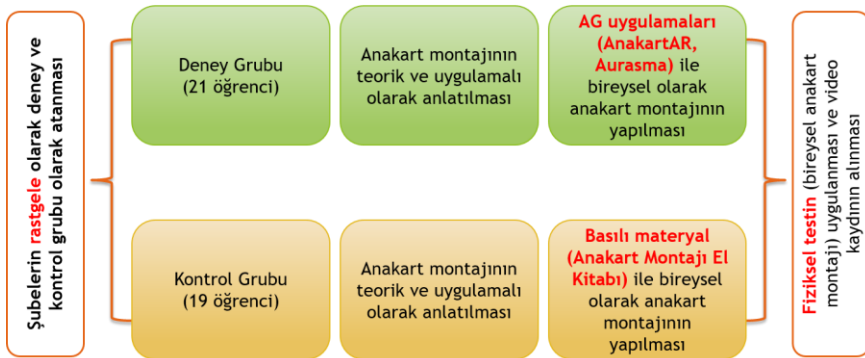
Şubelerin rastgele olarak deney ve kontrol grubu olarak atanması

Deney Grubu (21 öğrenci)

Anakart montajının teorik ve uygulamalı olarak anlatılması

AG uygulamaları (AnakartAR, Aurasma) ile bireysel olarak anakart montajının yapılması

Kontrol Grubu (19 öğrenci)

Anakart montajının teorik ve uygulamalı olarak anlatılması

Basılı materyal (Anakart Montajı El Kitabı) ile bireysel olarak anakart montajının yapılması

Fiziksel testin (bireysel anakart montajı) uygulanması ve video kaydının alınması